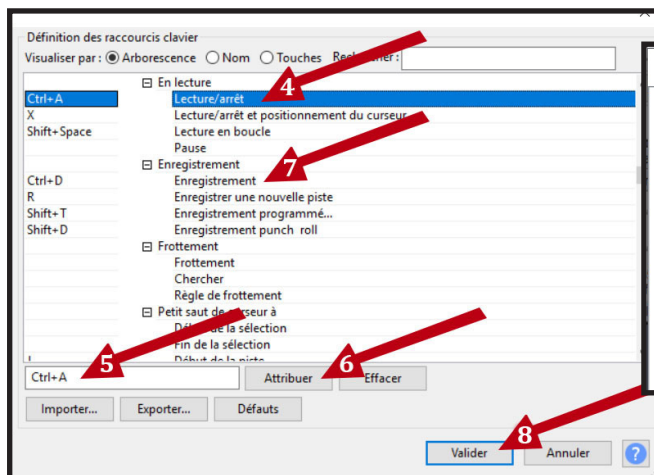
Définition des raccourcis clavier

Visualiser par : Arborescence Nom Touches Rech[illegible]cher :

⊟ En lecture

| | |
|---|---|
| Ctrl+A | Lecture/arrêt |
| X | Lecture/arrêt et positionnement du curseur |
| Shift+Space | Lecture en boucle |
| | Pause |

⊟ Enregistrement

| | |
|---|---|
| Ctrl+D | Enregistrement |
| R | Enregistrer une nouvelle piste |
| Shift+T | Enregistrement programmé... |
| Shift+D | Enregistrement punch roll |

⊟ Frottement

Frottement
Chercher
Règle de frottement

⊟ Petit saut de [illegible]urseur à

Dé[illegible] la sélection
Fin de la sélection
Début de la piste

4
7
5
6
8

Ctrl+A

Attribuer

Effacer

Importer...

Exporter...

Défauts

Valider

Annuler

?